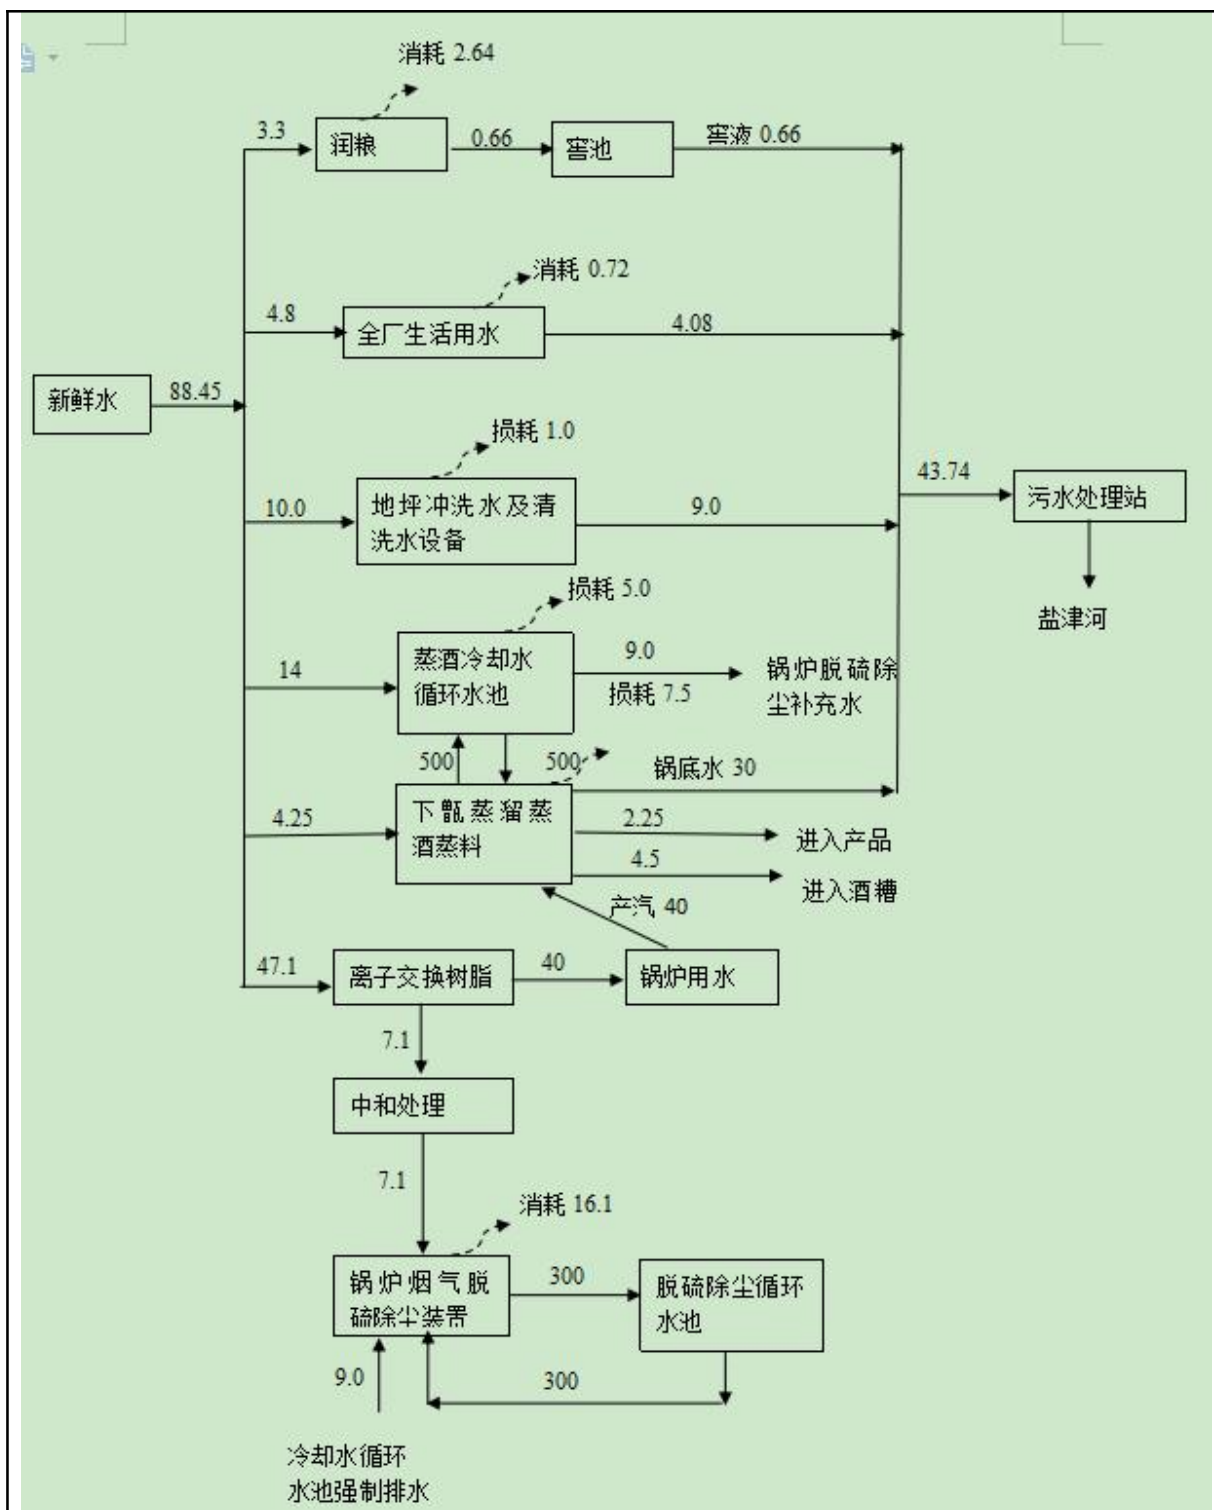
消耗 2.64

3.3
润粮
0.66
窖池
窖液 0.66

消耗 0.72

4.8
全厂生活用水
4.08

新鲜水
88.45

损耗 1.0

10.0
地坪冲洗水及清洗水设备
9.0

43.74
污水处理站
盐津河

损耗 5.0

14
蒸酒冷却水循环水池
9.0
损耗 7.5
锅炉脱硫除尘补充水

500
500
锅底水 30

4.25
下甑蒸馏蒸酒蒸料
2.25
进入产品
4.5
进入酒糟

产汽 40

47.1
离子交换树脂
40
锅炉用水

7.1
中和处理

7.1
消耗 16.1
锅炉烟气脱硫除尘装置
300
脱硫除尘循环水池

9.0
300

冷却水循环水池强制排水